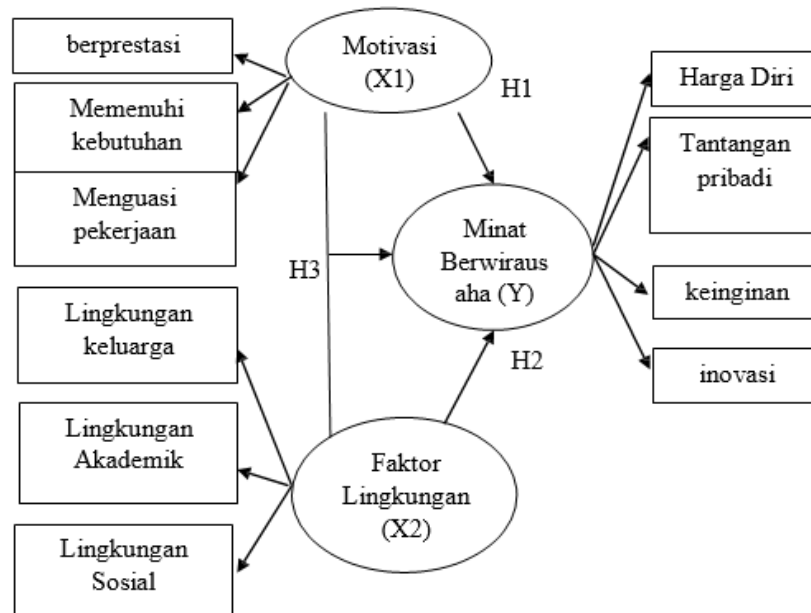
berprestasi

Memenuhi kebutuhan

Menguasi pekerjaan

Motivasi (X1)

H1

Harga Diri

Tantangan pribadi

Minat Berwiraus aha (Y)

H3

keinginan

inovasi

Lingkungan keluarga

H2

Lingkungan Akademik

Faktor Lingkungan (X2)

Lingkungan Sosial